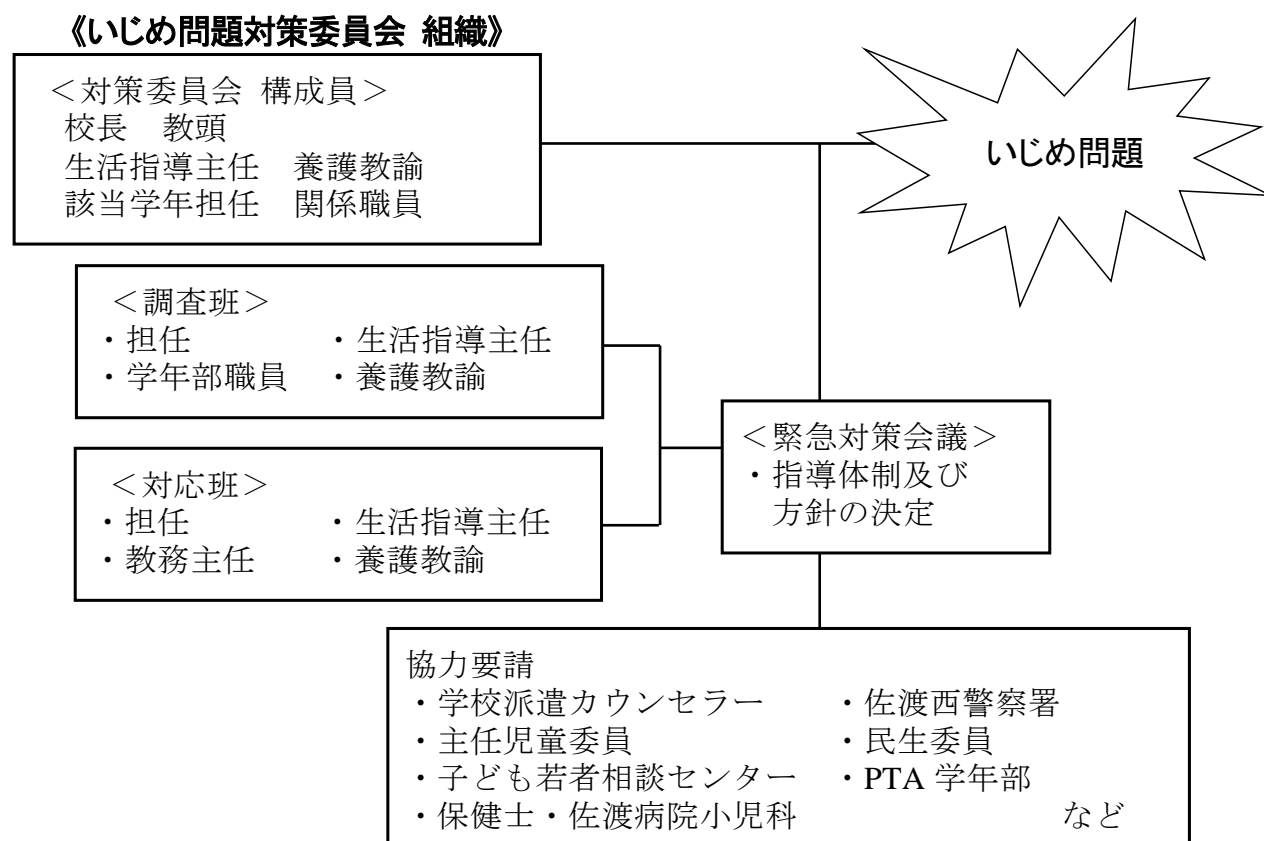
《いじめ問題対策委員会 組織》

＜対策委員会 構成員＞
校長　教頭
生活指導主任　養護教諭
該当学年担任　関係職員

いじめ問題

＜調査班＞
・担任　・生活指導主任
・学年部職員　・養護教諭

＜対応班＞
・担任　・生活指導主任
・教務主任　・養護教諭

＜緊急対策会議＞
・指導体制及び方針の決定

協力要請
・学校派遣カウンセラー　・佐渡西警察署
・主任児童委員　・民生委員
・子ども若者相談センター　・PTA 学年部
・保健士・佐渡病院小児科　など